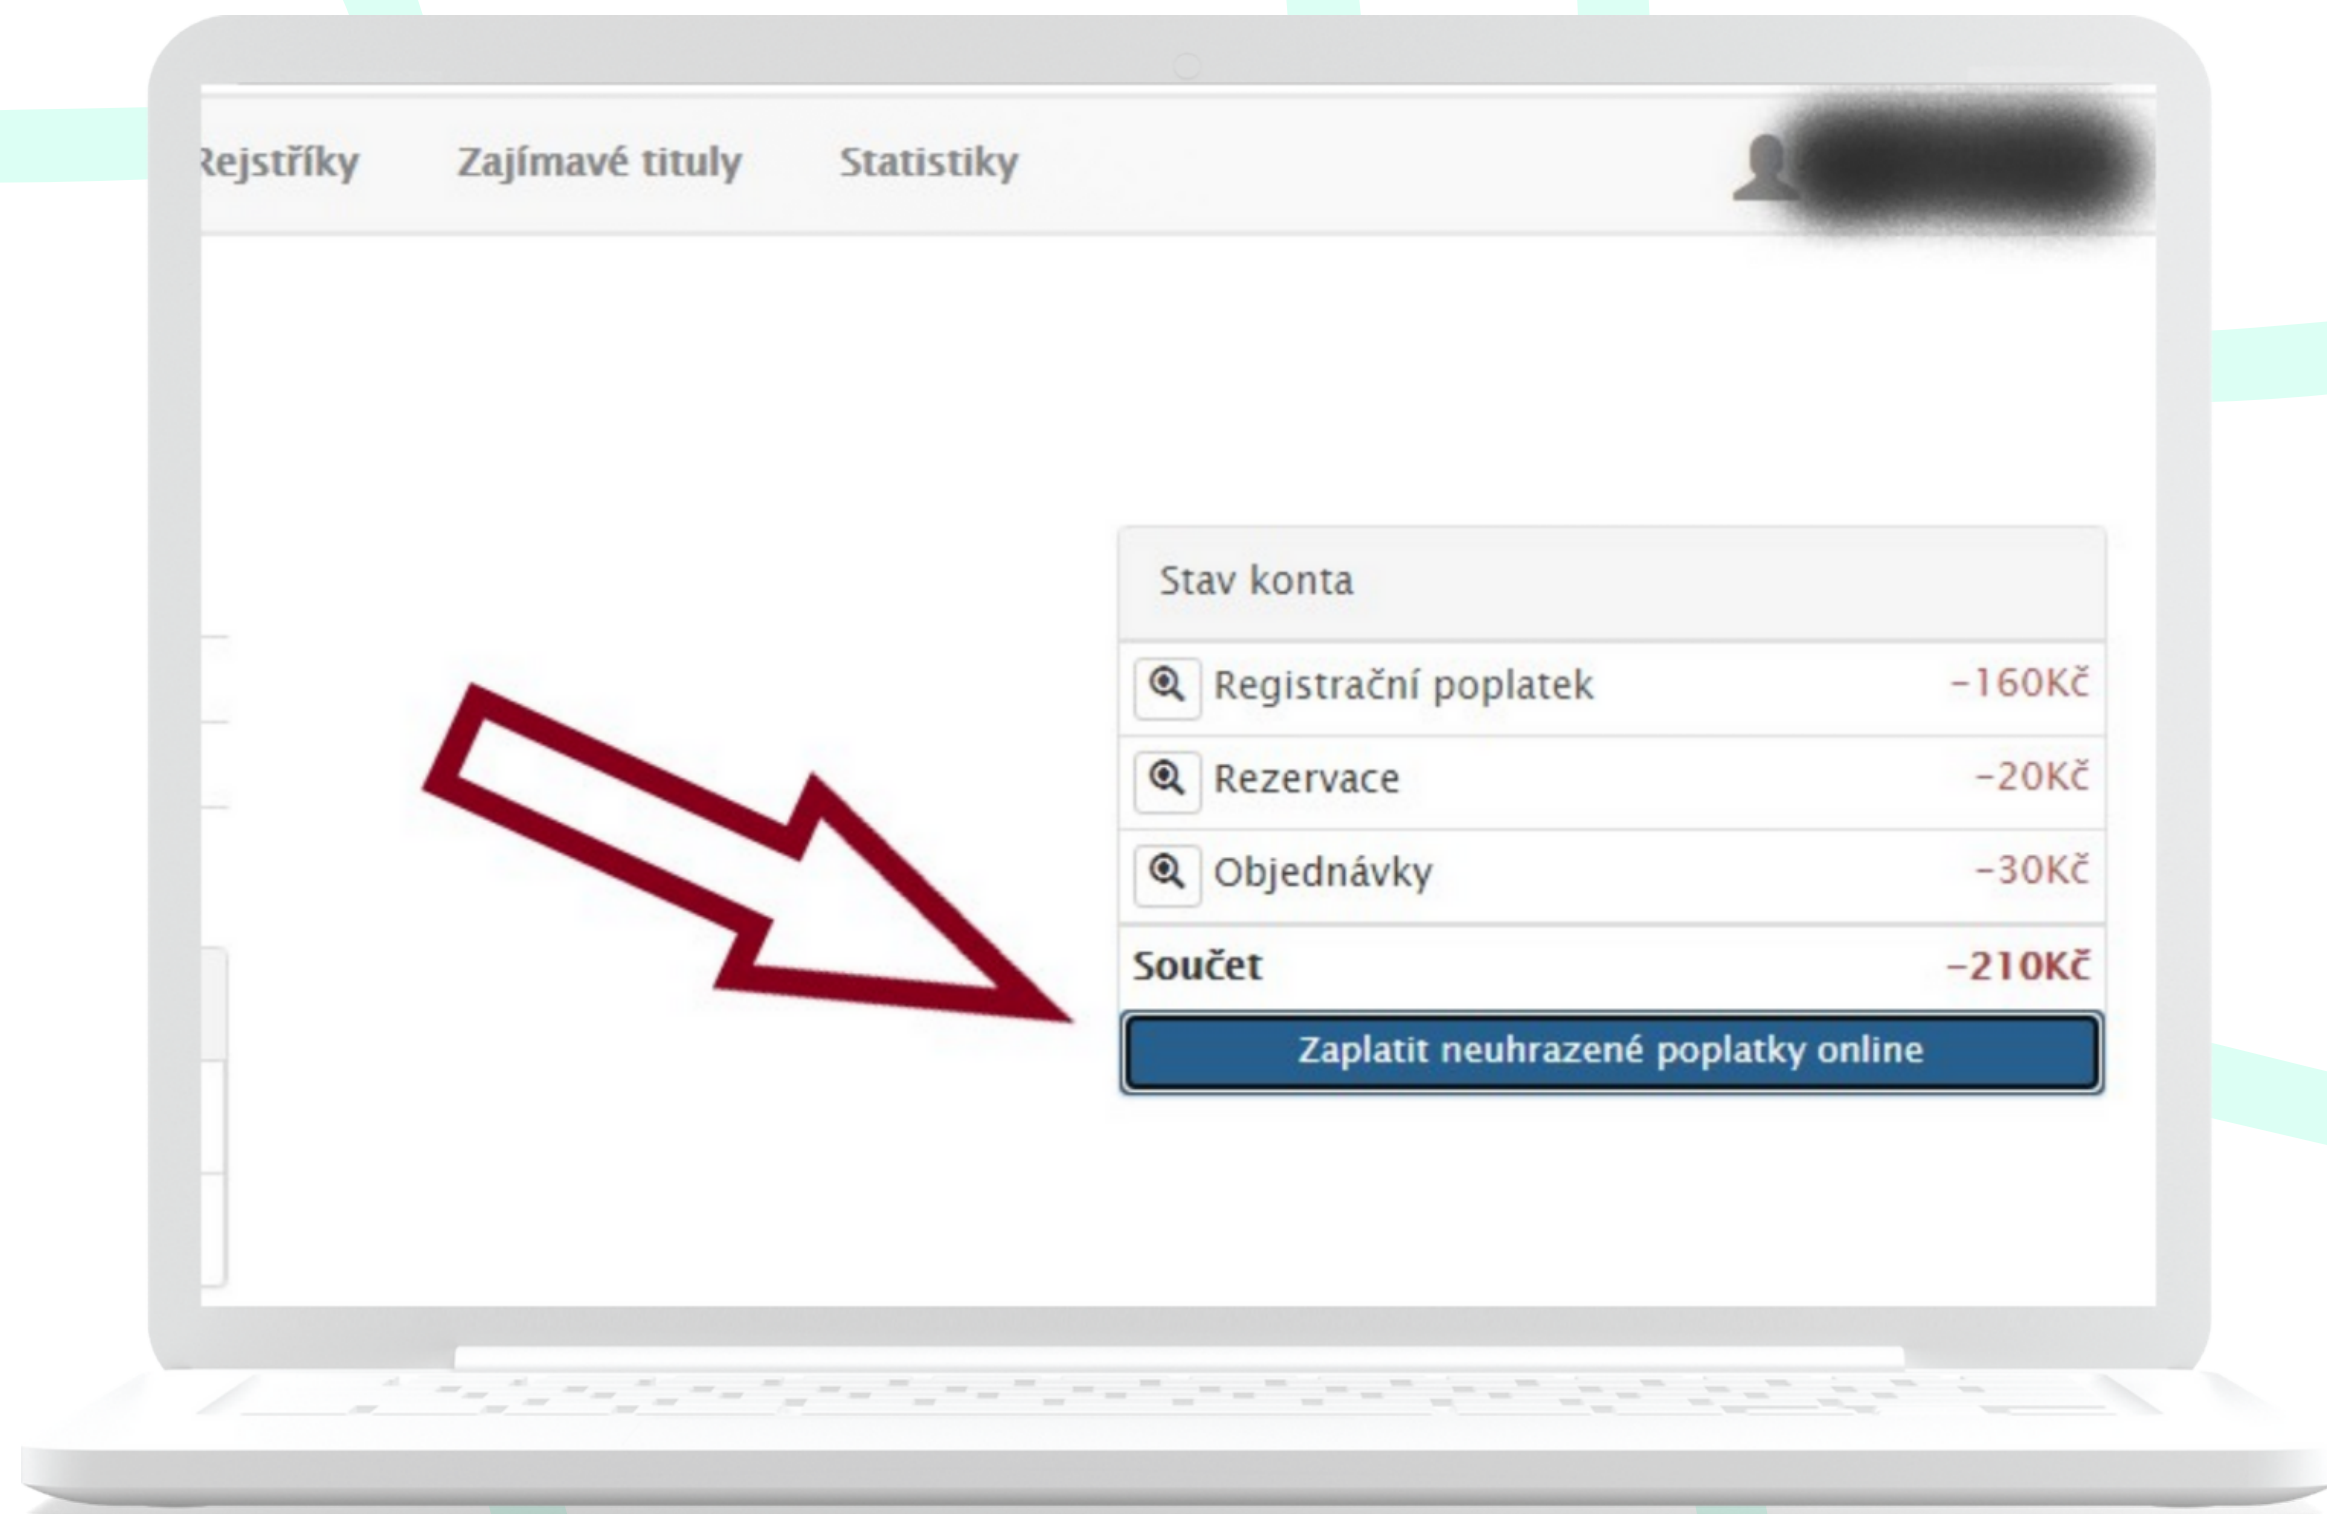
Rejstříky Zajímavé tituly Statistiky

Stav konta

| | |
|---|---|
| Registrační poplatek | -160Kč |
| Rezervace | -20Kč |
| Objednávky | -30Kč |
| **Součet** | **-210Kč** |

Zaplatit neuhrazené poplatky online